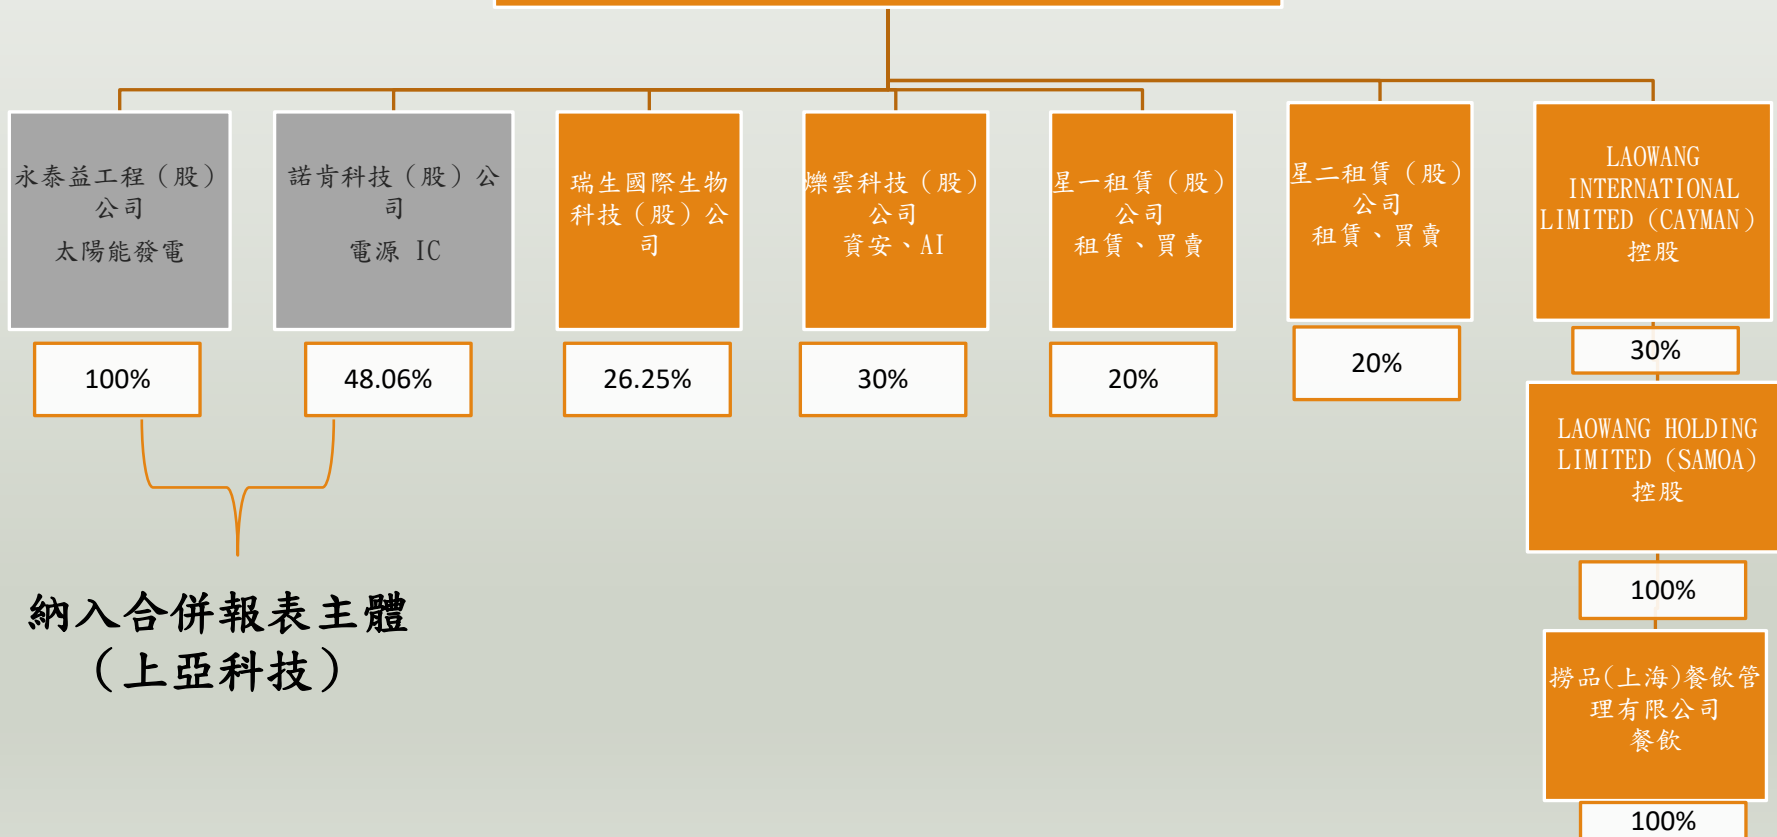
永泰益工程（股）公司
太陽能發電

100%

諾肯科技（股）公司
電源 IC

48.06%

瑞生國際生物科技（股）公司

26.25%

爍雲科技（股）公司
資安、AI

30%

星一租賃（股）公司
租賃、買賣

20%

星二租賃（股）公司
租賃、買賣

20%

LAOWANG INTERNATIONAL LIMITED（CAYMAN）
控股

30%

LAOWANG HOLDING LIMITED（SAMOA）
控股

100%

撈品(上海)餐飲管理有限公司
餐飲

100%

納入合併報表主體
（上亞科技）